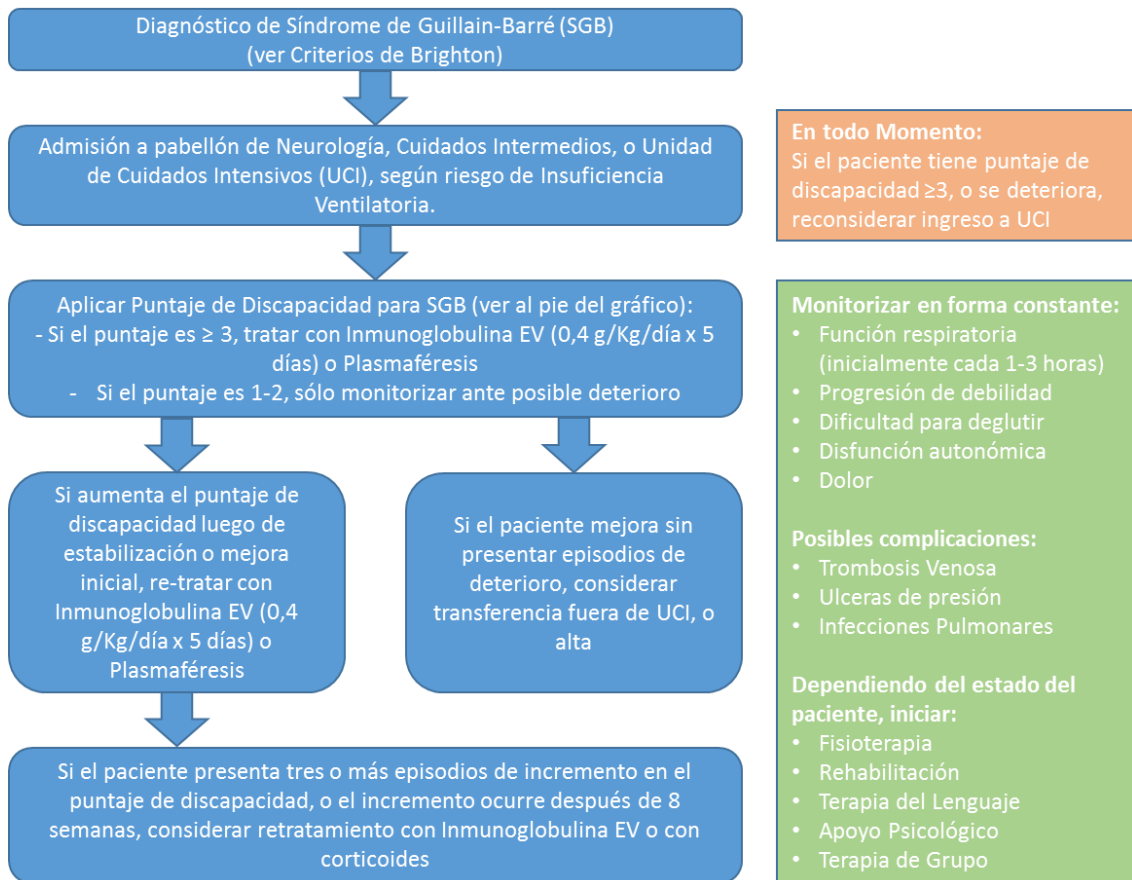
Diagnóstico de Síndrome de Guillain-Barré (SGB)
(ver Criterios de Brighton)

Admisión a pabellón de Neurología, Cuidados Intermedios, o Unidad de Cuidados Intensivos (UCI), según riesgo de Insuficiencia Ventilatoria.

Aplicar Puntaje de Discapacidad para SGB (ver al pie del gráfico):
- Si el puntaje es ≥ 3, tratar con Inmunoglobulina EV (0,4 g/Kg/día x 5 días) o Plasmaféresis
- Si el puntaje es 1-2, sólo monitorizar ante posible deterioro

Si aumenta el puntaje de discapacidad luego de estabilización o mejora inicial, re-tratar con Inmunoglobulina EV (0,4 g/Kg/día x 5 días) o Plasmaféresis

Si el paciente mejora sin presentar episodios de deterioro, considerar transferencia fuera de UCI, o alta

Si el paciente presenta tres o más episodios de incremento en el puntaje de discapacidad, o el incremento ocurre después de 8 semanas, considerar retratamiento con Inmunoglobulina EV o con corticoides

En todo Momento:
Si el paciente tiene puntaje de discapacidad ≥3, o se deteriora, reconsiderar ingreso a UCI

Monitorizar en forma constante:
• Función respiratoria (inicialmente cada 1-3 horas)
• Progresión de debilidad
• Dificultad para deglutir
• Disfunción autonómica
• Dolor

Posibles complicaciones:
• Trombosis Venosa
• Ulceras de presión
• Infecciones Pulmonares

Dependiendo del estado del paciente, iniciar:
• Fisioterapia
• Rehabilitación
• Terapia del Lenguaje
• Apoyo Psicológico
• Terapia de Grupo